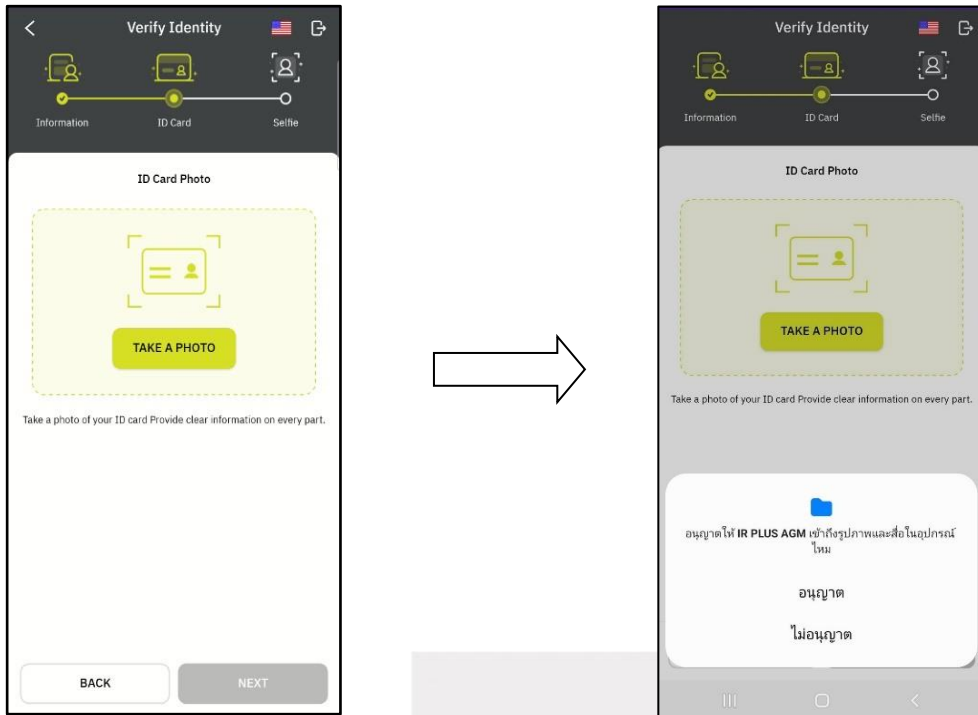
Verify Identity

Information

ID Card

Selfie

ID Card Photo

TAKE A PHOTO

Take a photo of your ID card Provide clear information on every part.

BACK

NEXT

Verify Identity

Information

ID Card

Selfie

ID Card Photo

TAKE A PHOTO

Take a photo of your ID card Provide clear information on every part.

อนุญาตให้ IR PLUS AGM เข้าถึงรูปภาพและสื่อในอุปกรณ์ไหม

อนุญาต

ไม่อนุญาต